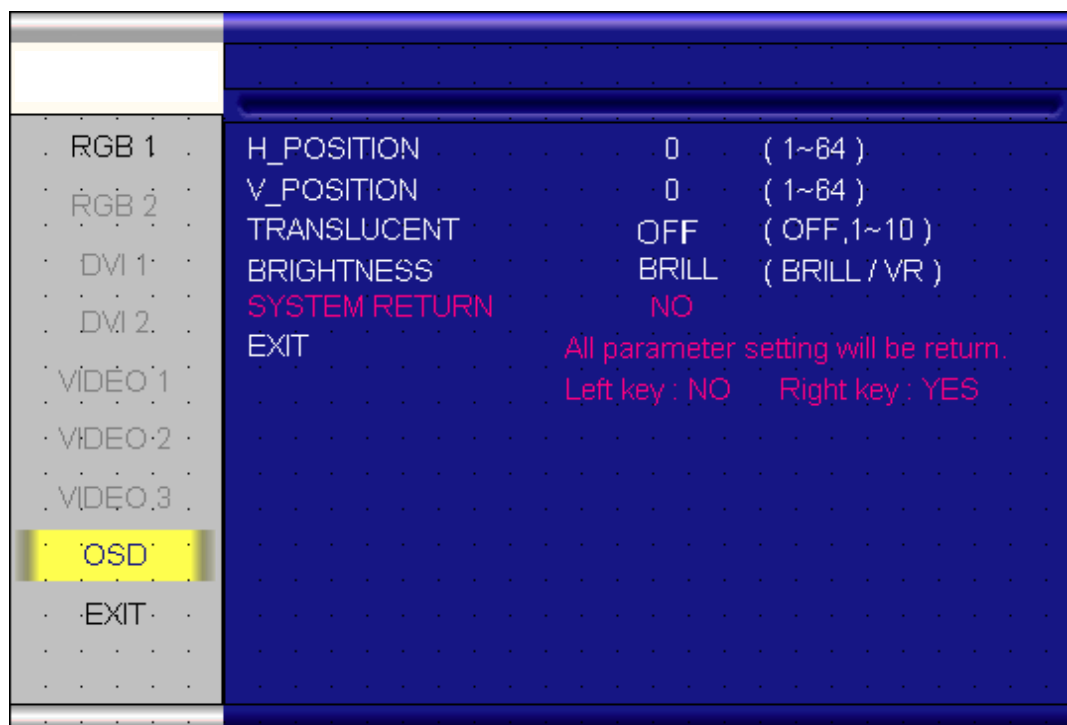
RGB 1
RGB 2
DVI 1
DVI 2
VIDEO 1
VIDEO 2
VIDEO 3
OSD
EXIT

| H_POSITION | 0 | ( 1~64 ) |
|---|---|---|
| V_POSITION | 0 | ( 1~64 ) |
| TRANSLUCENT | OFF | ( OFF,1~10 ) |
| BRIGHTNESS | BRILL | ( BRILL / VR ) |
| SYSTEM RETURN | NO | |
| EXIT | | |

All parameter setting will be return.
Left key : NO Right key : YES